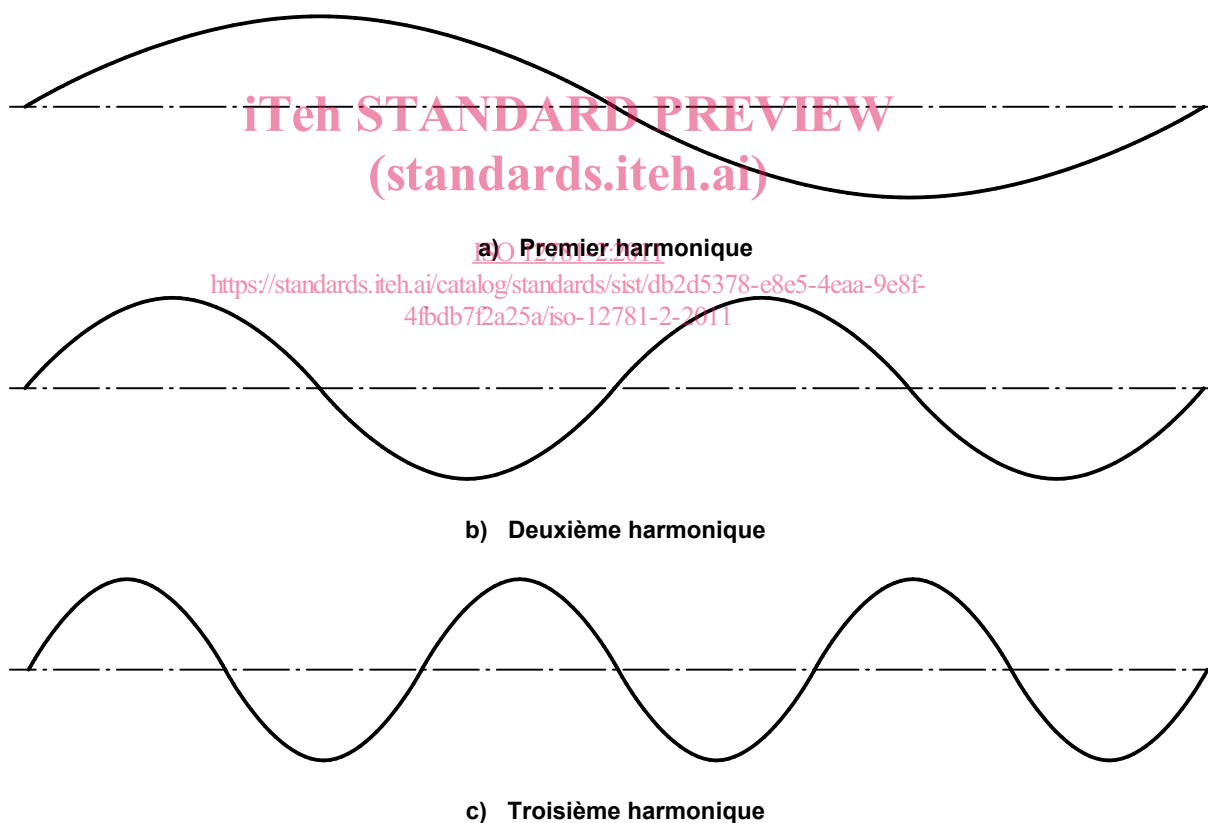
iTeh STANDARD PREVIEW
(standards.iteh.ai)

a) Premier harmonique

ISO 12781-2:2011
https://standards.iteh.ai/catalog/standards/sist/db2d5378-e8e5-4eaa-9e8f-4fbdb7f2a25a/iso-12781-2-2011

b) Deuxième harmonique

c) Troisième harmonique